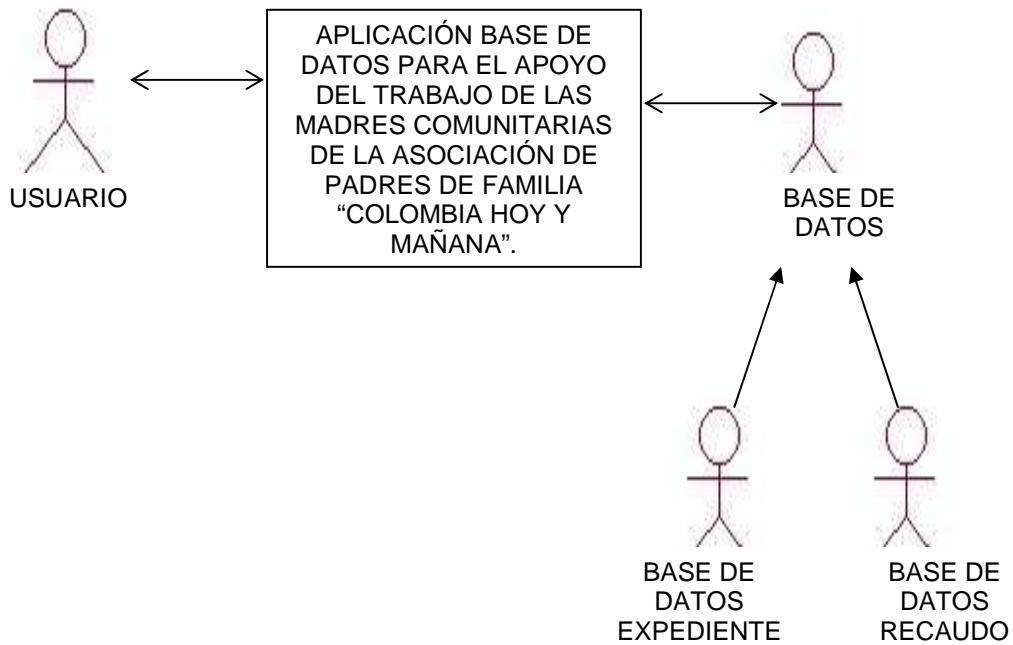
USUARIO

APLICACIÓN BASE DE DATOS PARA EL APOYO DEL TRABAJO DE LAS MADRES COMUNITARIAS DE LA ASOCIACIÓN DE PADRES DE FAMILIA “COLOMBIA HOY Y MAÑANA”.

BASE DE DATOS

BASE DE DATOS EXPEDIENTE

BASE DE DATOS RECAUDO